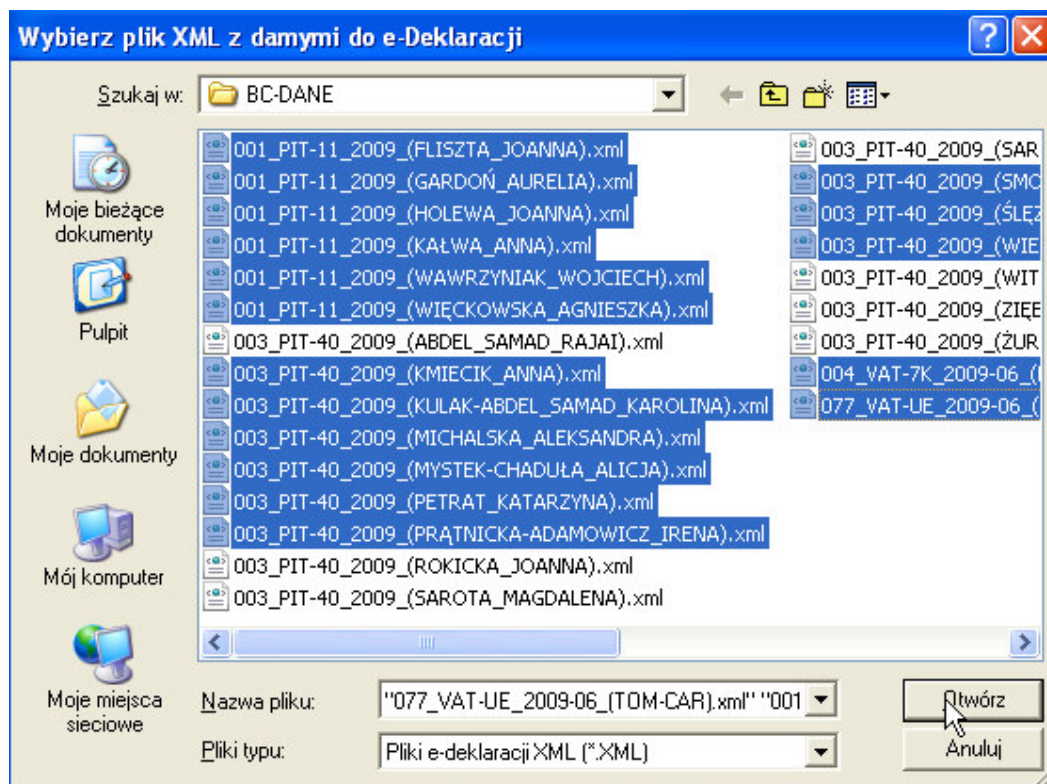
Wybierz plik XML z damymi do e-Deklaracji

Szukaj w: BC-DANE

Moje bieżące dokumenty

Pulpit

Moje dokumenty

Mój komputer

Moje miejsca sieciowe

001_PIT-11_2009_(FLISZTA_JOANNA).xml
001_PIT-11_2009_(GARDOŃ_AURELIA).xml
001_PIT-11_2009_(HOLEWA_JOANNA).xml
001_PIT-11_2009_(KAŁWA_ANNA).xml
001_PIT-11_2009_(WAWRZYNIAK_WOJCIECH).xml
001_PIT-11_2009_(WIĘCKOWSKA_AGNIESZKA).xml
003_PIT-40_2009_(ABDEL_SAMAD_RAJAI).xml
003_PIT-40_2009_(KMIECIK_ANNA).xml
003_PIT-40_2009_(KULAK-ABDEL_SAMAD_KAROLINA).xml
003_PIT-40_2009_(MICHALSKA_ALEKSANDRA).xml
003_PIT-40_2009_(MYSTEK-CHADUŁA_ALICJA).xml
003_PIT-40_2009_(PETRAT_KATARZYNA).xml
003_PIT-40_2009_(PRĄTNICKA-ADAMOWICZ_IRENA).xml
003_PIT-40_2009_(ROKICKA_JOANNA).xml
003_PIT-40_2009_(SAROTA_MAGDALENA).xml

003_PIT-40_2009_(SAR
003_PIT-40_2009_(SMO
003_PIT-40_2009_(ŚLĘZ
003_PIT-40_2009_(WIE
003_PIT-40_2009_(WIT
003_PIT-40_2009_(ZIĘE
003_PIT-40_2009_(ŻUR
004_VAT-7K_2009-06_(
077_VAT-UE_2009-06_(

Nazwa pliku: "077_VAT-UE_2009-06_(TOM-CAR).xml" "001

Pliki typu: Pliki e-deklaracji XML (*.XML)

Otwórz

Anuluj